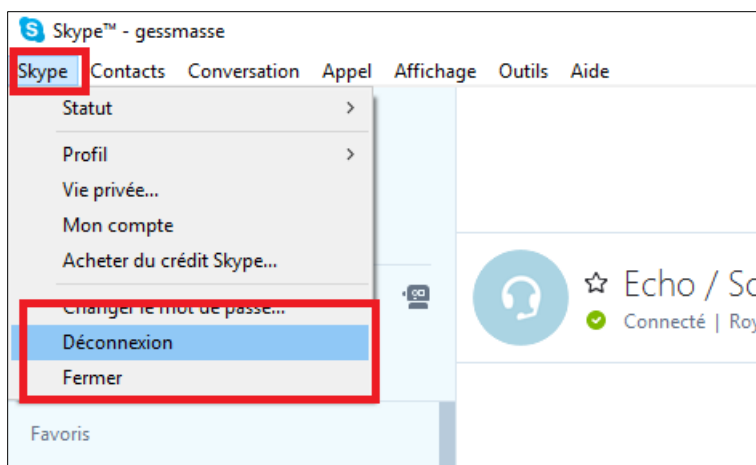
Skype™ - gessmasse

Skype Contacts Conversation Appel Affichage Outils Aide

Statut

Profil

Vie privée...

Mon compte

Acheter du crédit Skype...

Changer le mot de passe...

Déconnexion

Fermer

Favoris

Echo / So

Connecté | Roy